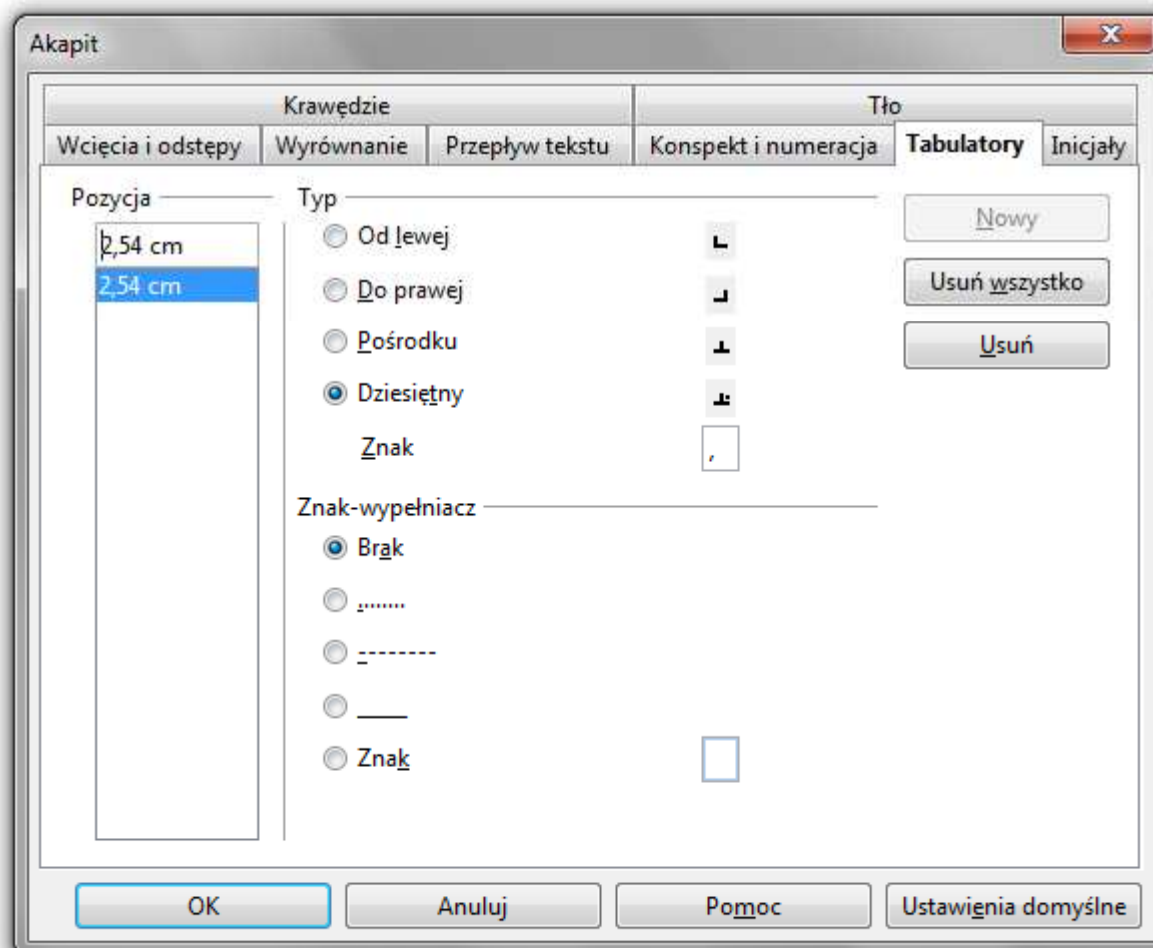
Akapit

Krawędzie
Tło
Wcięcia i odstępy
Wyrównanie
Przepływ tekstu
Konspekt i numeracja
Tabulatory
Inicjały

Pozycja
2,54 cm
2,54 cm

Typ
Od lewej
Do prawej
Pośrodku
Dziesiętny
Znak ,

Znak-wypełniacz
Brak
.......
--------
____
Znak

Nowy
Usuń wszystko
Usuń

OK
Anuluj
Pomoc
Ustawienia domyślne